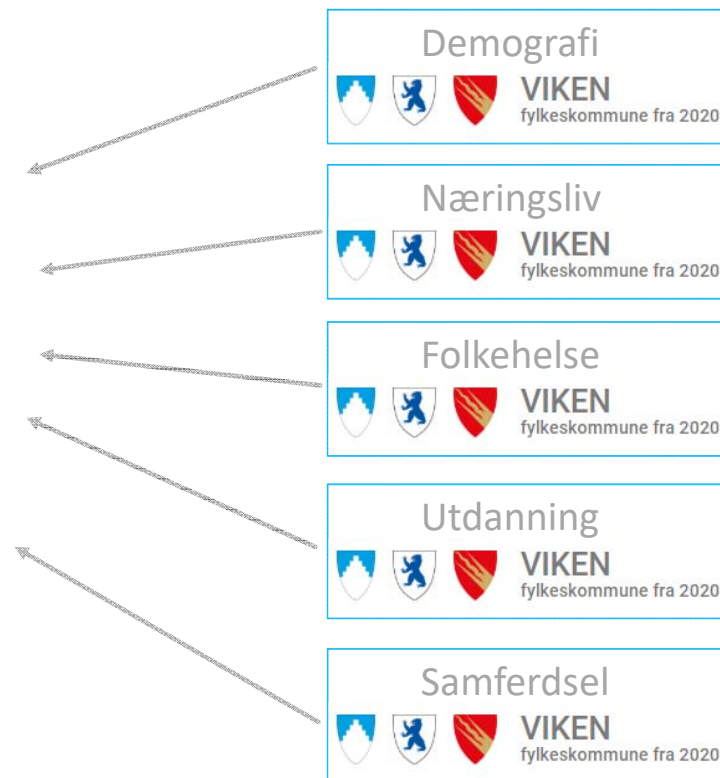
Demografi
VIKEN
fylkeskommune fra 2020

Næringsliv
VIKEN
fylkeskommune fra 2020

Folkehelse
VIKEN
fylkeskommune fra 2020

Utdanning
VIKEN
fylkeskommune fra 2020

Samferdsel
VIKEN
fylkeskommune fra 2020